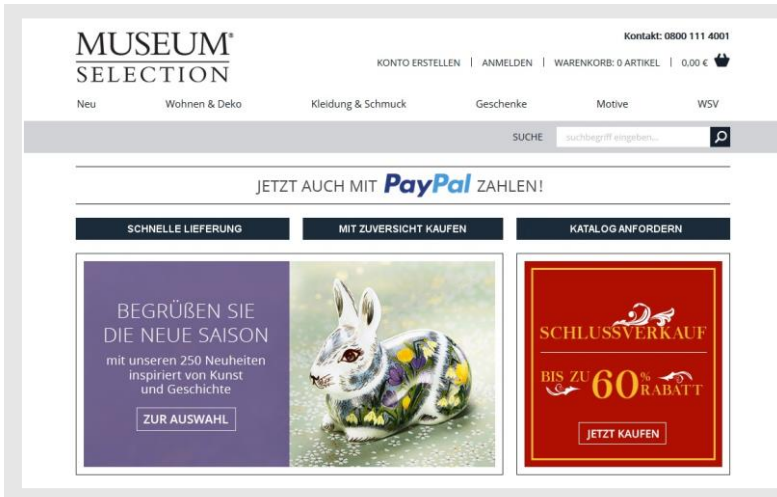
MUSEUM®
SELECTION

Kontakt: 0800 111 4001

KONTO ERSTELLEN | ANMELDEN | WARENKORB: 0 ARTIKEL | 0,00 €

Neu Wohnen & Deko Kleidung & Schmuck Geschenke Motive WSV

SUCHE suchbegriff eingeben...

JETZT AUCH MIT PayPal ZAHLEN!

SCHNELLE LIEFERUNG
MIT ZUVERSICHT KAUFEN
KATALOG ANFORDERN

BEGRÜßEN SIE DIE NEUE SAISON

mit unseren 250 Neuheiten inspiriert von Kunst und Geschichte

ZUR AUSWAHL

SCHLUSSVERKAUF

BIS ZU 60% RABATT

JETZT KAUFEN